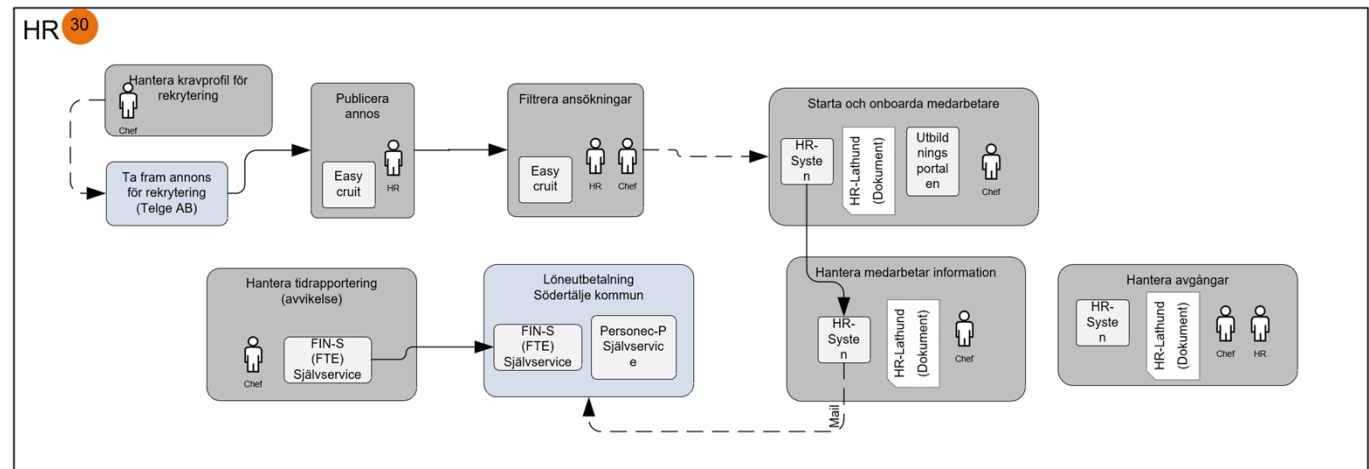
HR 30

Hantera kravprofil för rekrytering
Chef

Ta fram annons för rekrytering (Telge AB)

Publicera annos
Easy cruit
HR

Filtrera ansökningar
Easy cruit
HR
Chef

Starta och onboarda medarbetare
HR-System
HR-Lathund (Dokument)
Utbildningsportalen
Chef

Hantera tidrapportering (avvikelse)
Chef
FIN-S (FTE) Självservice

Löneutbetalning Södertälje kommun
FIN-S (FTE) Självservice
Personec-P Självservice

Hantera medarbetar information
HR-System
HR-Lathund (Dokument)
Chef
Mail

Hantera avgångar
HR-System
HR-Lathund (Dokument)
Chef
HR